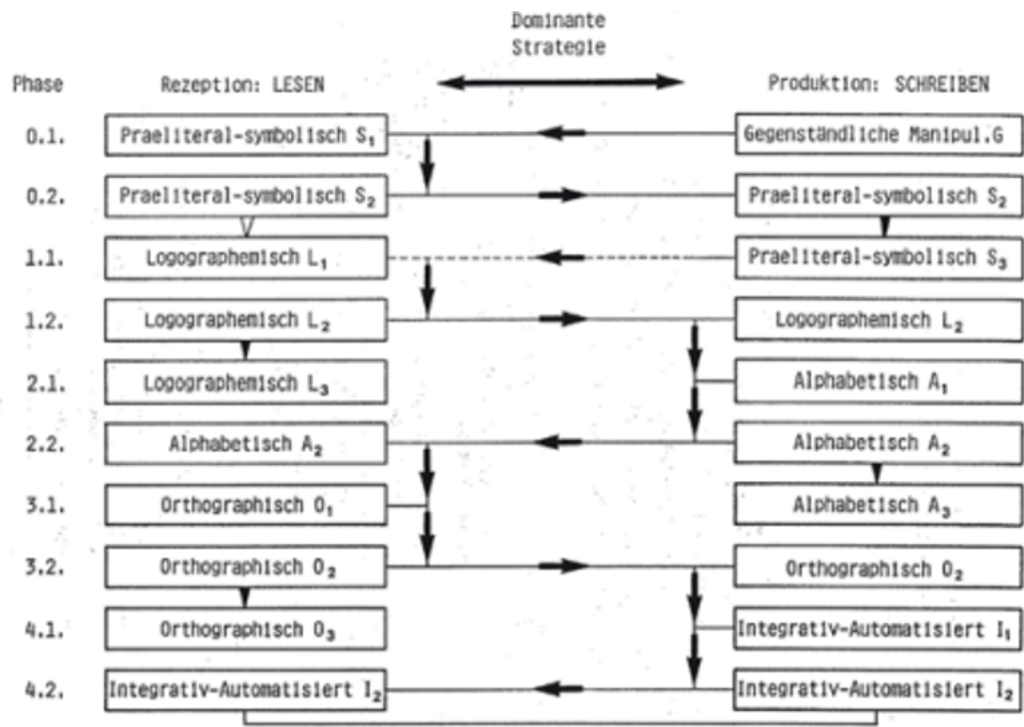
Dominante Strategie

Phase

Rezeption: LESEN

Produktion: SCHREIBEN

| Phase | Rezeption: LESEN | Produktion: SCHREIBEN |
|---|---|---|
| 0.1. | Praeliteral-symbolisch $S_1$ | Gegenständliche Manipul.G |
| 0.2. | Praeliteral-symbolisch $S_2$ | Praeliteral-symbolisch $S_2$ |
| 1.1. | Logographemisch $L_1$ | Praeliteral-symbolisch $S_3$ |
| 1.2. | Logographemisch $L_2$ | Logographemisch $L_2$ |
| 2.1. | Logographemisch $L_3$ | Alphabetisch $A_1$ |
| 2.2. | Alphabetisch $A_2$ | Alphabetisch $A_2$ |
| 3.1. | Orthographisch $O_1$ | Alphabetisch $A_3$ |
| 3.2. | Orthographisch $O_2$ | Orthographisch $O_2$ |
| 4.1. | Orthographisch $O_3$ | Integrativ-Automatisiert $I_1$ |
| 4.2. | Integrativ-Automatisiert $I_2$ | Integrativ-Automatisiert $I_2$ |